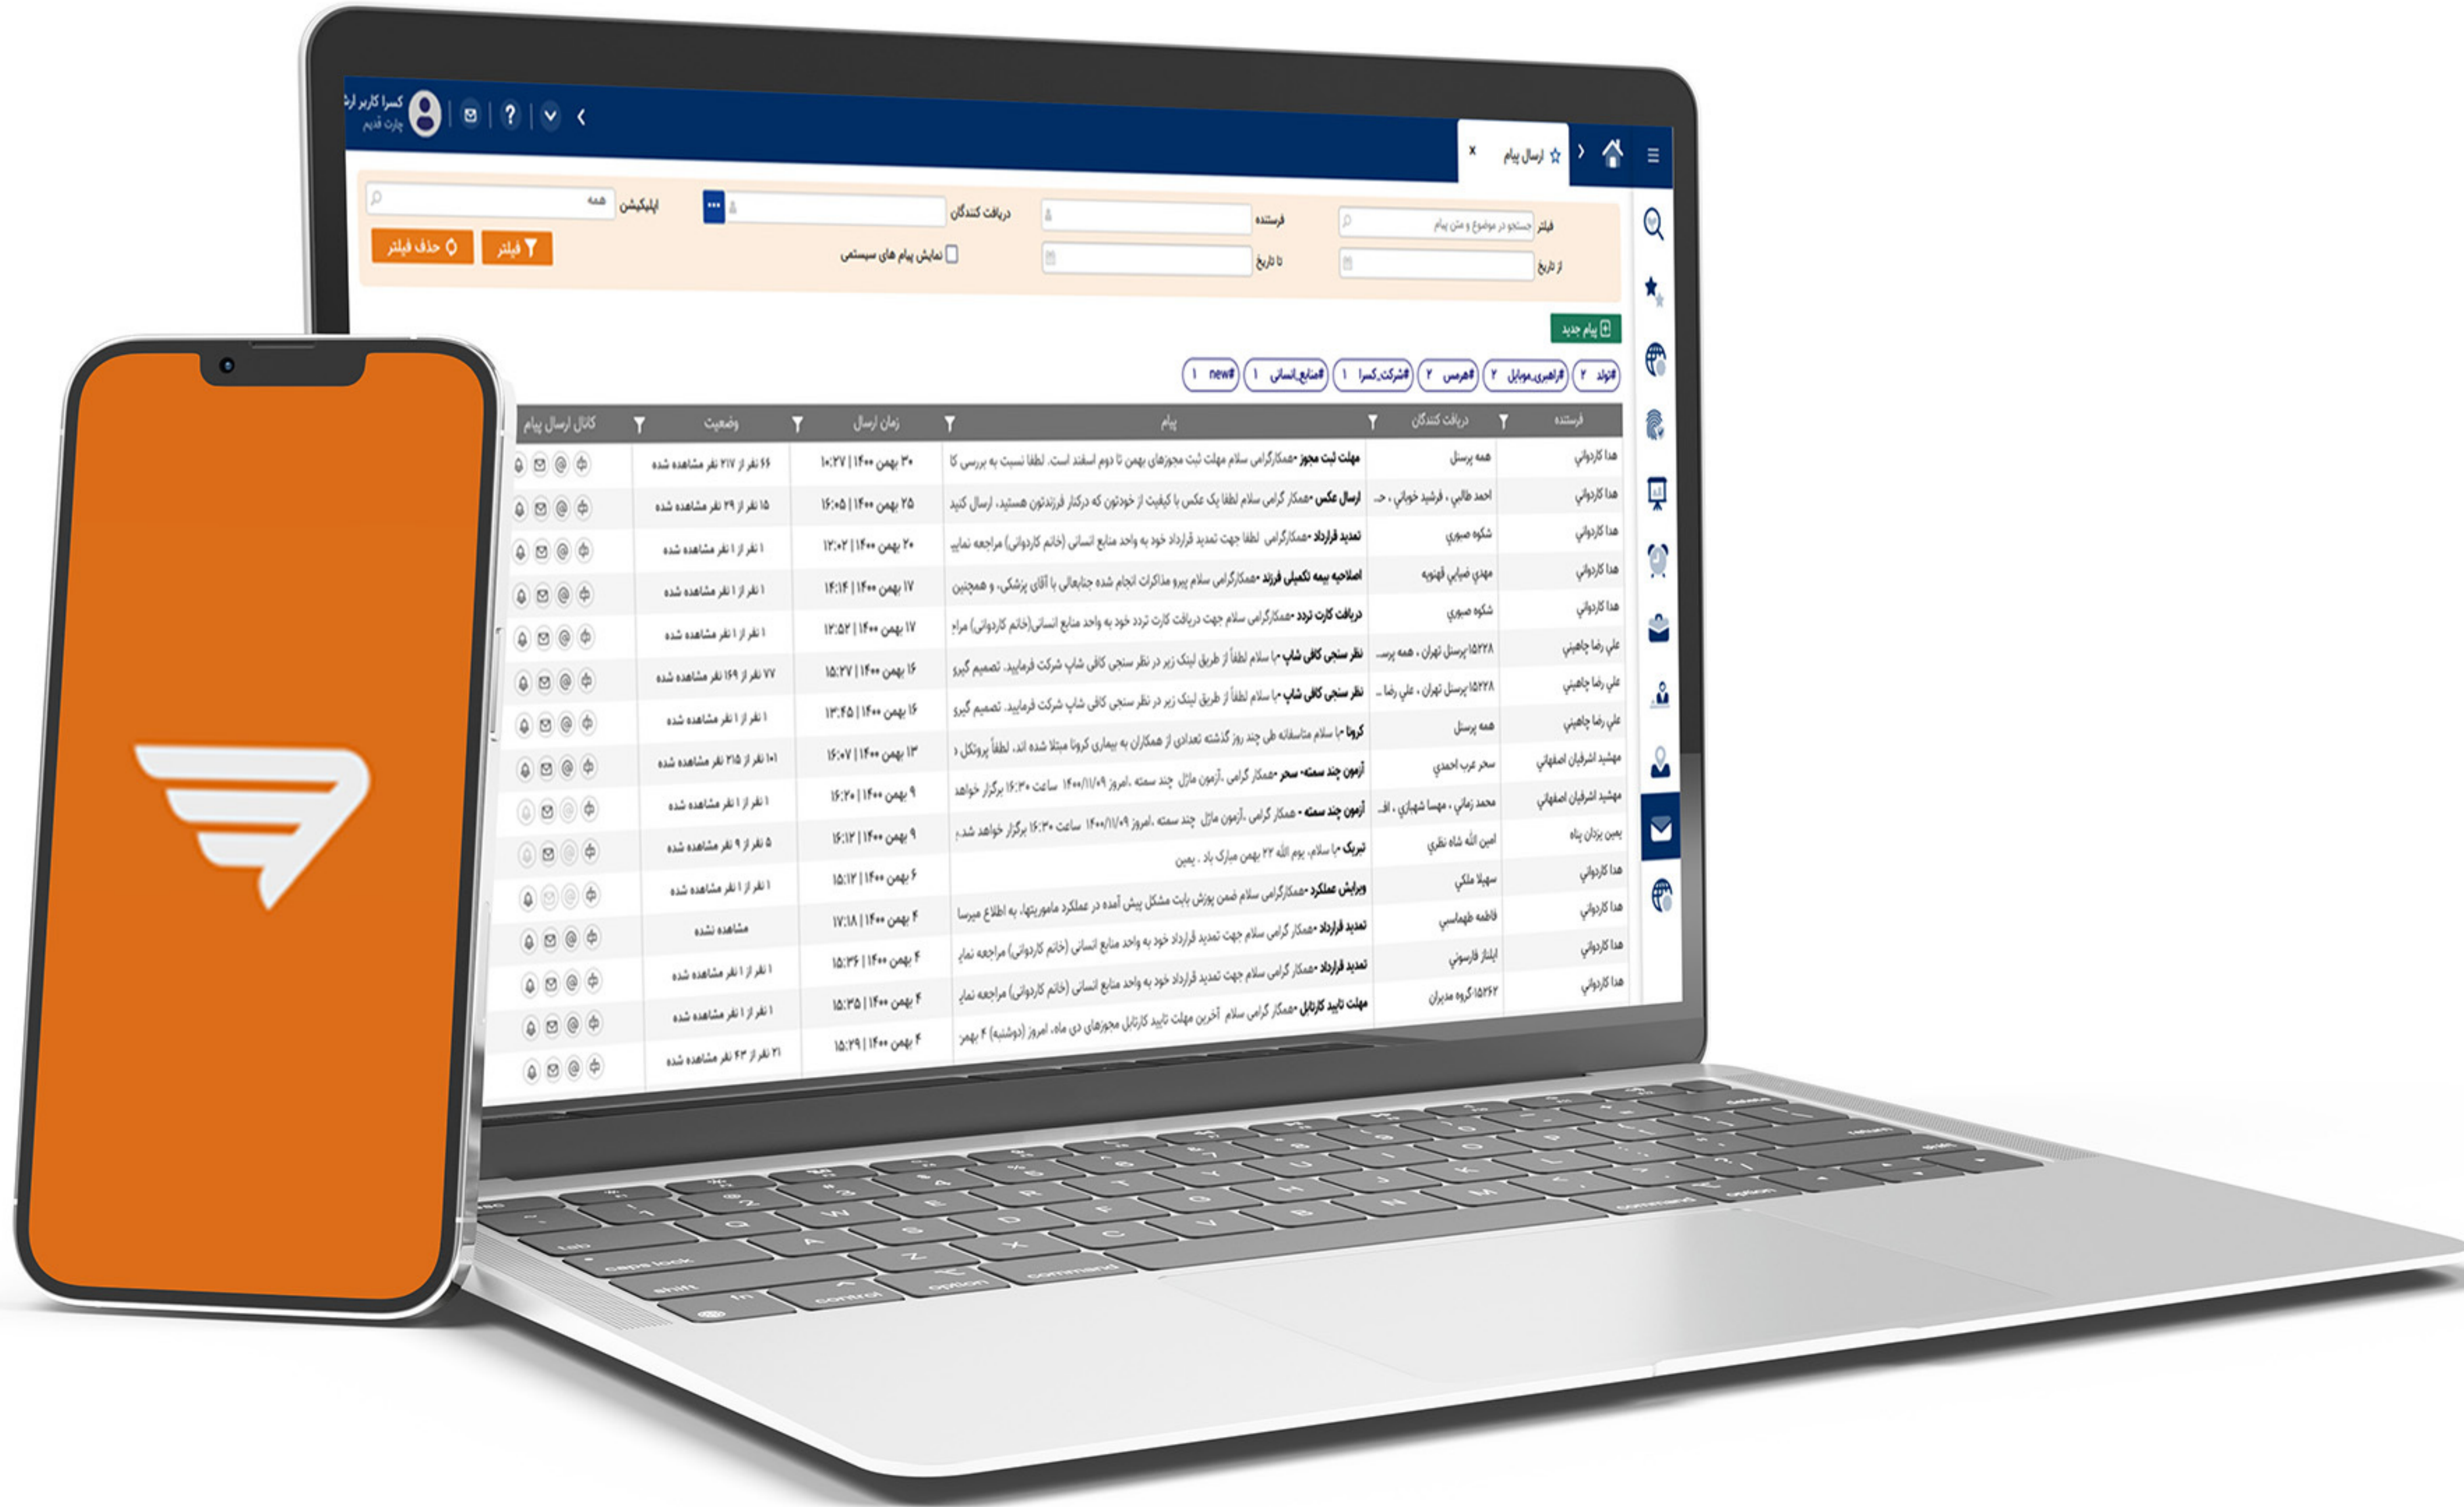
کسرا کاربر ارشد
چارت قدیم

ارسال پیام ×

فیلتر جستجو در موضوع و متن پیام
فرستنده
دریافت کنندگان
اپلیکیشن همه
از تاریخ
تا تاریخ
نمایش پیام های سیستمی
فیلتر
حذف فیلتر

پیام جدید

#تولد ۲ #راهبری_موبایل ۲ #هرمس ۲ #شرکت_کسرا ۱ #منابع_انسانی ۱ #new ۱

| فرستنده | دریافت کنندگان | پیام | زمان ارسال | وضعیت | کانال ارسال پیام |
|---|---|---|---|---|---|
| هدا کاردوانی | همه پرسنل | مهلت ثبت مجوز -همکارگرامی سلام مهلت ثبت مجوزهای بهمن تا دوم اسفند است. لطفا نسبت به بررسی کا | ۳۰ بهمن ۱۴۰۰ \| ۱۰:۲۷ | ۶۶ نفر از ۲۱۷ نفر مشاهده شده | |
| هدا کاردوانی | احمد طالبی ، فرشید خوبانی ، ح... | ارسال عکس -همکار گرامی سلام لطفا یک عکس با کیفیت از خودتون که درکنار فرزندتون هستید، ارسال کنید | ۲۵ بهمن ۱۴۰۰ \| ۱۶:۰۵ | ۱۵ نفر از ۲۹ نفر مشاهده شده | |
| هدا کاردوانی | شکوه صبوری | تمدید قرارداد -همکارگرامی سلام لطفا جهت تمدید قرارداد خود به واحد منابع انسانی (خانم کاردوانی) مراجعه نمایی | ۲۰ بهمن ۱۴۰۰ \| ۱۲:۰۲ | ۱ نفر از ۱ نفر مشاهده شده | |
| هدا کاردوانی | مهدی ضیایی قهنویه | اصلاحیه بیمه تکمیلی فرزند -همکارگرامی سلام پیرو مذاکرات انجام شده جنابعالی با آقای پزشکی، و همچنین | ۱۷ بهمن ۱۴۰۰ \| ۱۴:۱۴ | ۱ نفر از ۱ نفر مشاهده شده | |
| هدا کاردوانی | شکوه صبوری | دریافت کارت تردد -همکارگرامی سلام جهت دریافت کارت تردد خود به واحد منابع انسانی(خانم کاردوانی) مراج | ۱۷ بهمن ۱۴۰۰ \| ۱۲:۵۲ | ۱ نفر از ۱ نفر مشاهده شده | |
| علی رضا چاهینی | ۱۵۲۲۸پرسنل تهران ، همه پرس... | نظر سنجی کافی شاپ -با سلام لطفاً از طریق لینک زیر در نظر سنجی کافی شاپ شرکت فرمایید. تصمیم گیرو | ۱۶ بهمن ۱۴۰۰ \| ۱۵:۲۷ | ۷۷ نفر از ۱۶۹ نفر مشاهده شده | |
| علی رضا چاهینی | ۱۵۲۲۸پرسنل تهران ، علی رضا ... | نظر سنجی کافی شاپ -با سلام لطفاً از طریق لینک زیر در نظر سنجی کافی شاپ شرکت فرمایید. تصمیم گیرو | ۱۶ بهمن ۱۴۰۰ \| ۱۳:۴۵ | ۱ نفر از ۱ نفر مشاهده شده | |
| علی رضا چاهینی | همه پرسنل | کرونا -با سلام متاسفانه طی چند روز گذشته تعدادی از همکاران به بیماری کرونا مبتلا شده اند. لطفاً پروتکل | ۱۳ بهمن ۱۴۰۰ \| ۱۶:۰۷ | ۱۰۱ نفر از ۲۱۵ نفر مشاهده شده | |
| مهشید اشرفیان اصفهانی | سحر عرب احمدی | آزمون چند سمته -سحر -همکار گرامی ،آزمون مازل چند سمته ،امروز ۱۴۰۰/۱۱/۰۹ ساعت ۱۶:۳۰ برگزار خواهد | ۹ بهمن ۱۴۰۰ \| ۱۶:۲۰ | ۱ نفر از ۱ نفر مشاهده شده | |
| مهشید اشرفیان اصفهانی | محمد زمانی ، مهسا شهپاری ، اف... | آزمون چند سمته -همکار گرامی ،آزمون مازل چند سمته ،امروز ۱۴۰۰/۱۱/۰۹ ساعت ۱۶:۳۰ برگزار خواهد شد | ۹ بهمن ۱۴۰۰ \| ۱۶:۱۲ | ۵ نفر از ۹ نفر مشاهده شده | |
| یمین یزدان پناه | امین الله شاه نظری | تبریک -با سلام، یوم الله ۲۲ بهمن مبارک باد . یمین | ۶ بهمن ۱۴۰۰ \| ۱۵:۱۲ | ۱ نفر از ۱ نفر مشاهده شده | |
| هدا کاردوانی | سهیلا ملکی | ویرایش عملکرد -همکارگرامی سلام ضمن پوزش بابت مشکل پیش آمده در عملکرد ماموریتها، به اطلاع میرسا | ۴ بهمن ۱۴۰۰ \| ۱۷:۱۸ | مشاهده شده | |
| هدا کاردوانی | فاطمه طهماسبی | تمدید قرارداد -همکار گرامی سلام جهت تمدید قرارداد خود به واحد منابع انسانی (خانم کاردوانی) مراجعه نمای | ۴ بهمن ۱۴۰۰ \| ۱۵:۳۶ | ۱ نفر از ۱ نفر مشاهده شده | |
| هدا کاردوانی | ایلناز قاروسی | تمدید قرارداد -همکار گرامی سلام جهت تمدید قرارداد خود به واحد منابع انسانی (خانم کاردوانی) مراجعه نمای | ۴ بهمن ۱۴۰۰ \| ۱۵:۳۵ | ۱ نفر از ۱ نفر مشاهده شده | |
| هدا کاردوانی | ۱۵۲۶۲گروه مدیران | مهلت تایید کارتابل -همکار گرامی سلام آخرین مهلت تایید کارتابل مجوزهای دی ماه، امروز (دوشنبه) ۴ بهمن | ۴ بهمن ۱۴۰۰ \| ۱۵:۲۹ | ۲۱ نفر از ۴۳ نفر مشاهده شده | |